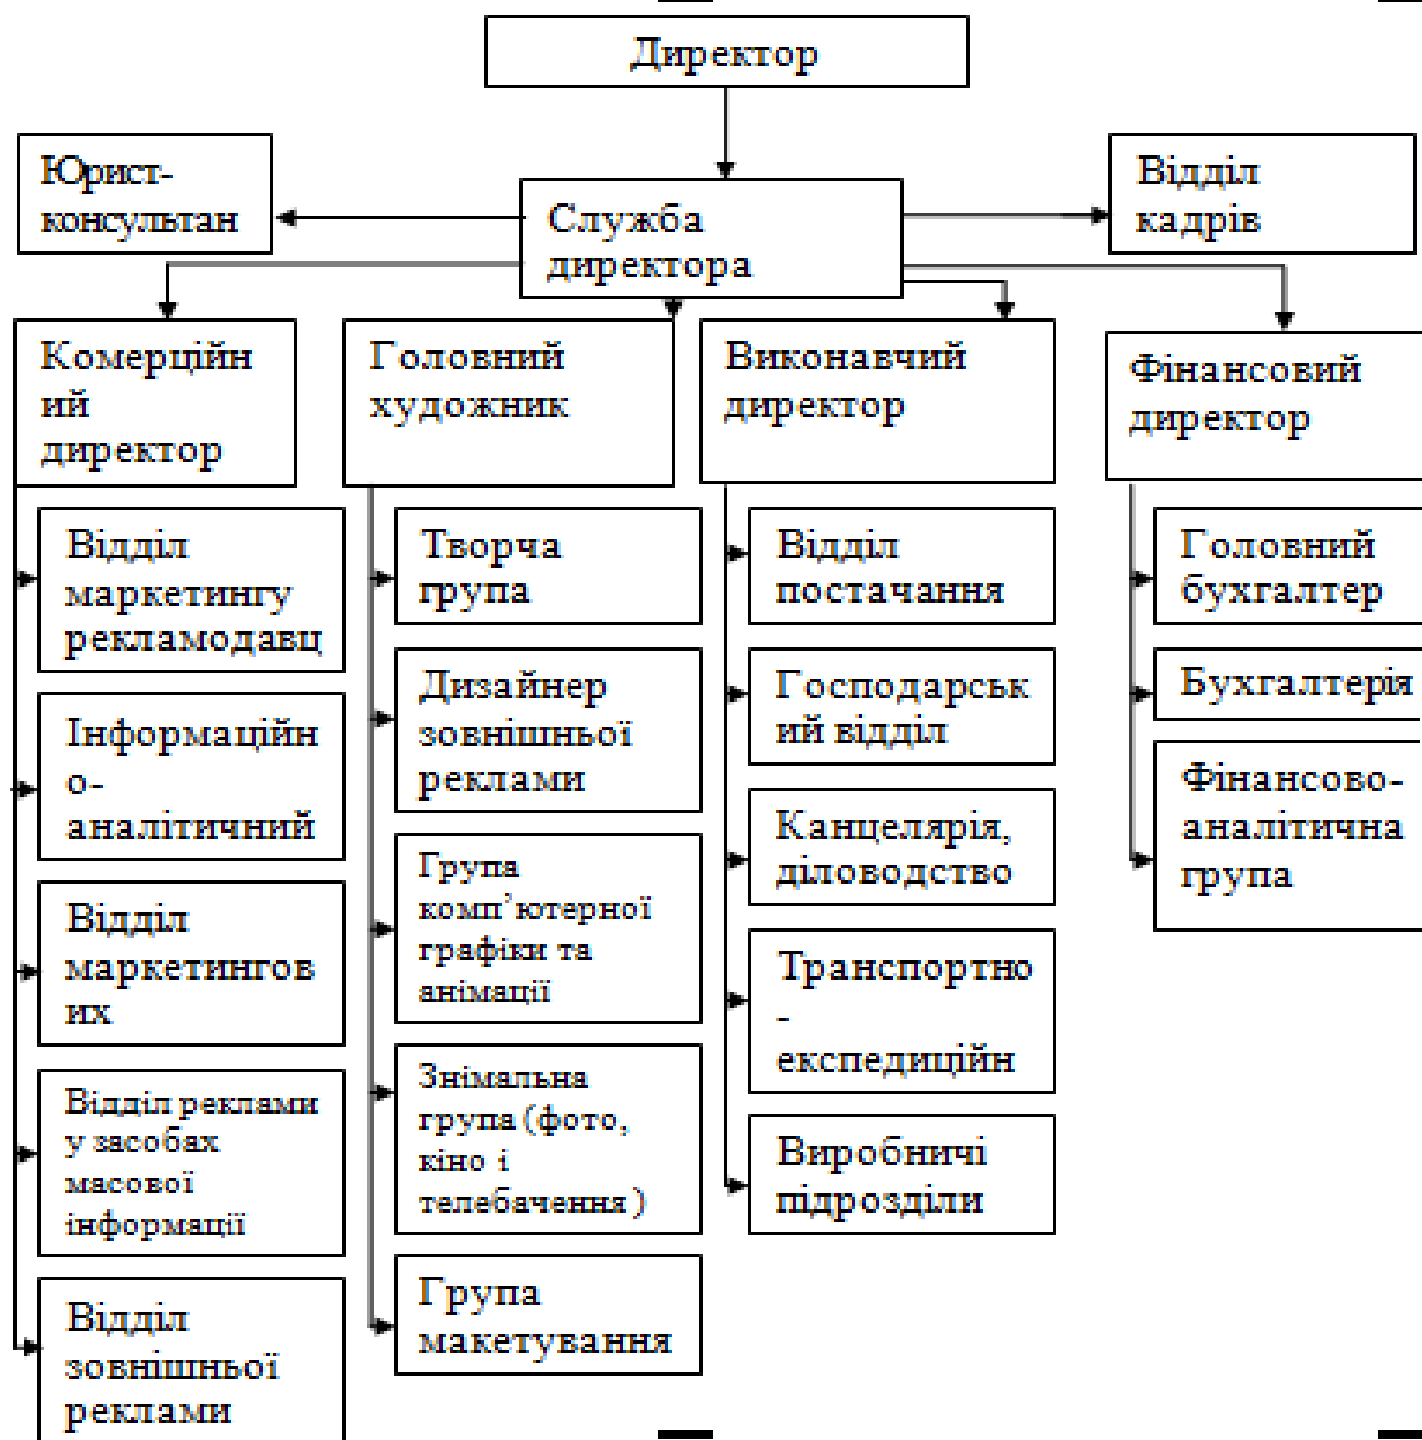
Директор

Юрист-консультан

Служба директора

Відділ кадрів

Комерційний директор

Відділ маркетингу рекламодавц

Інформаційно-аналітичний

Відділ маркетингових

Відділ реклами у засобах масової інформації

Відділ зовнішньої реклами

Головний художник

Творча група

Дизайнер зовнішньої реклами

Група комп'ютерної графіки та анімації

Знімальна група (фото, кіно і телебачення)

Група макетування

Виконавчий директор

Відділ постачання

Господарський відділ

Канцелярія, діловодство

Транспортно-експедиційн

Виробничі підрозділи

Фінансовий директор

Головний бухгалтер

Бухгалтерія

Фінансово-аналітична група